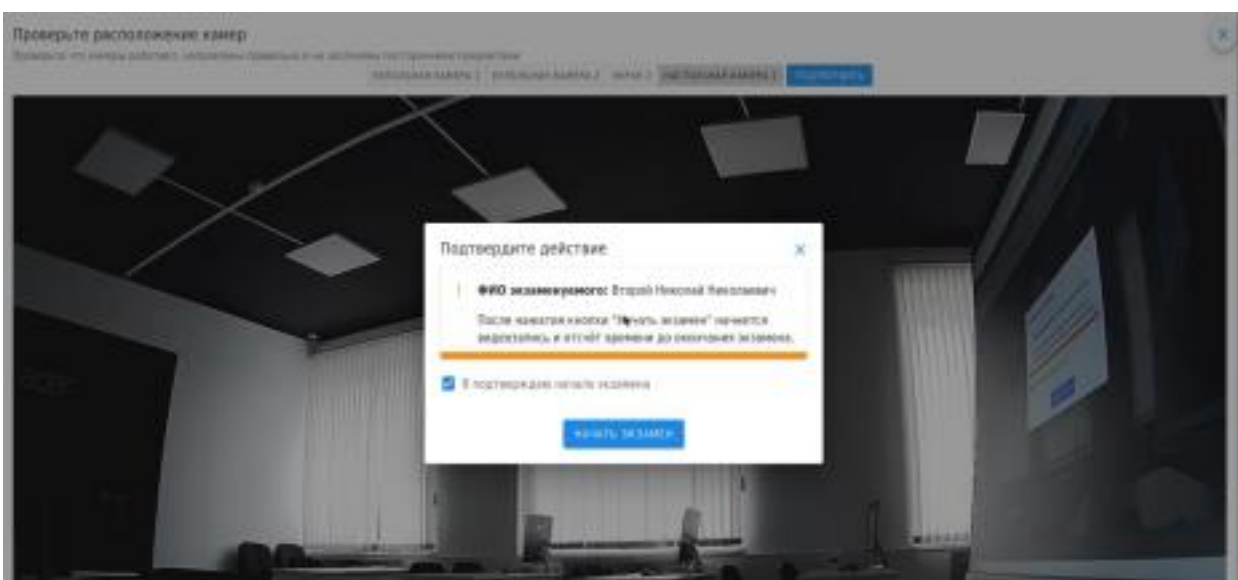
Проверьте расположение камер

Проверьте что камеры работают, направлены правильно и не заслонены посторонними предметами

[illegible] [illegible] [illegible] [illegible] ПОДТВЕРДИТЬ

Подтвердите действие

×

ФИО экзаменуемого: Второй Николай Николаевич

После нажатия кнопки "Начать экзамен" начнется видеозапись и отсчёт времени до окончания экзамена.

Я подтверждаю начало экзамена

НАЧАТЬ ЭКЗАМЕН